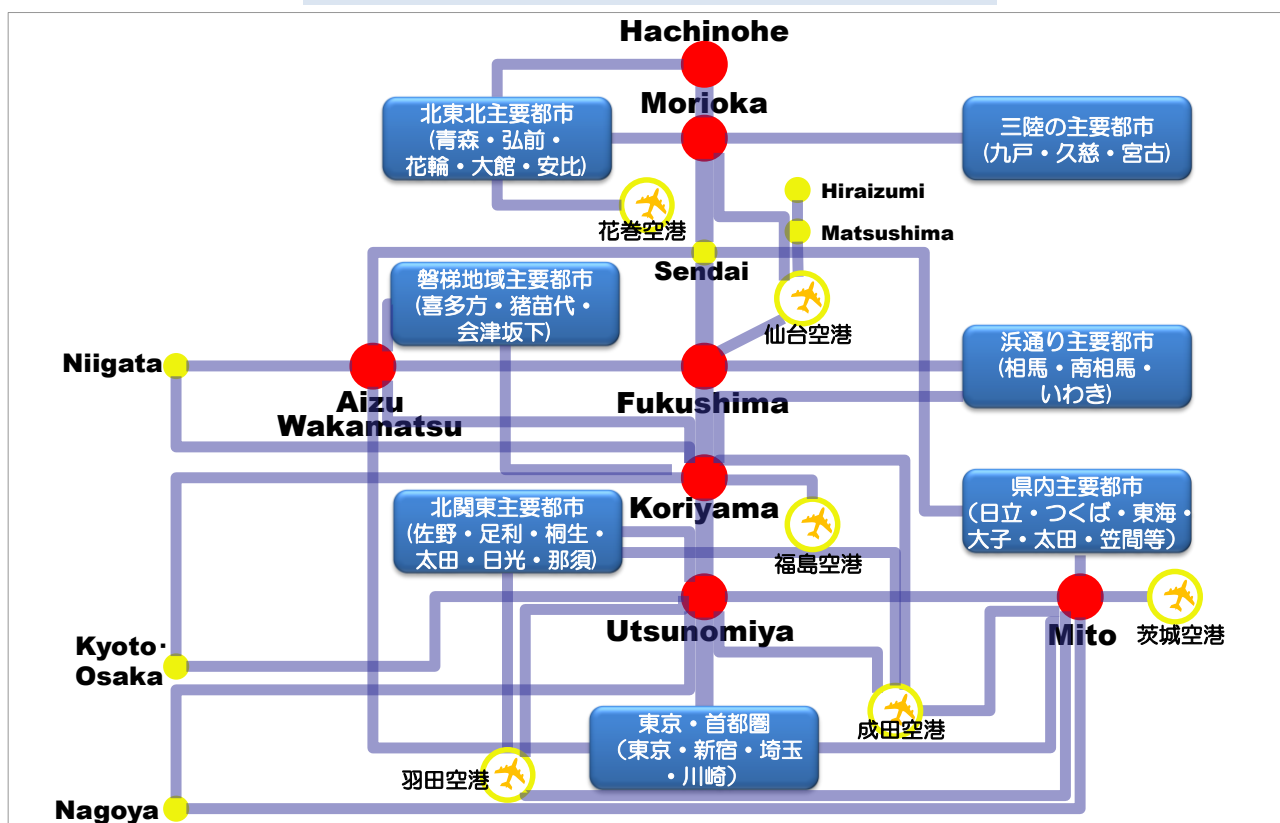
Hachinohe

Morioka

北東北主要都市
(青森・弘前・
花輪・大館・安比)

三陸の主要都市
(九戸・久慈・宮古)

Hiraizumi

Matsushima

花巻空港

Sendai

磐梯地域主要都市
(喜多方・猪苗代・
会津坂下)

仙台空港

浜通り主要都市
(相馬・南相馬・
いわき)

Niigata

Aizu
Wakamatsu

Fukushima

Koriyama

県内主要都市
(日立・つくば・東海・
大子・太田・笠間等)

北関東主要都市
(佐野・足利・桐生・
太田・日光・那須)

福島空港

Utsunomiya

Mito

茨城空港

Kyoto・
Osaka

成田空港

東京・首都圏
(東京・新宿・埼玉
・川崎)

羽田空港

Nagoya